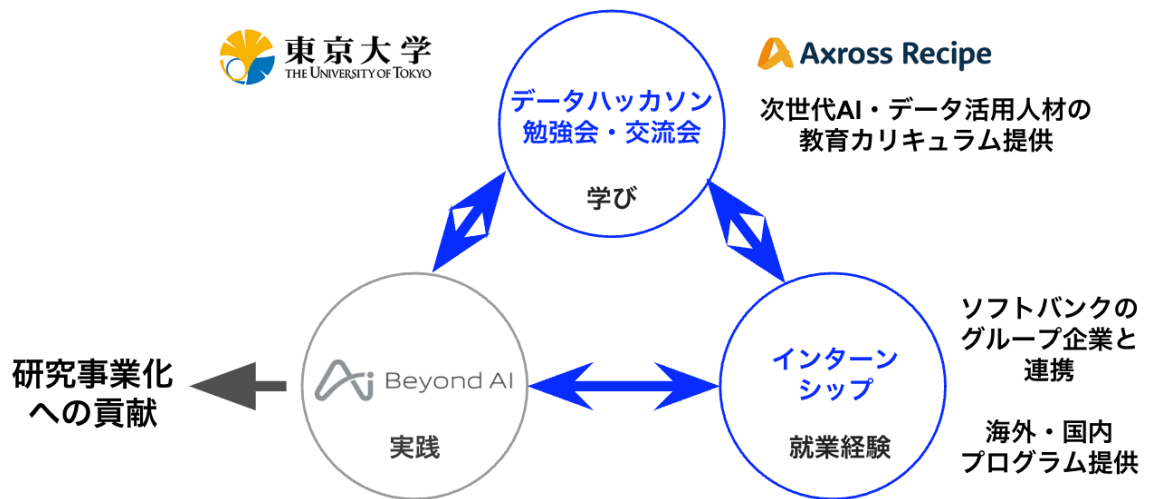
東京大学
THE UNIVERSITY OF TOKYO

データハッカソン
勉強会・交流会

学び

Axross Recipe

次世代AI・データ活用人材の教育カリキュラム提供

研究事業化への貢献

Beyond AI

実践

インターンシップ

就業経験

ソフトバンクのグループ企業と連携

海外・国内プログラム提供